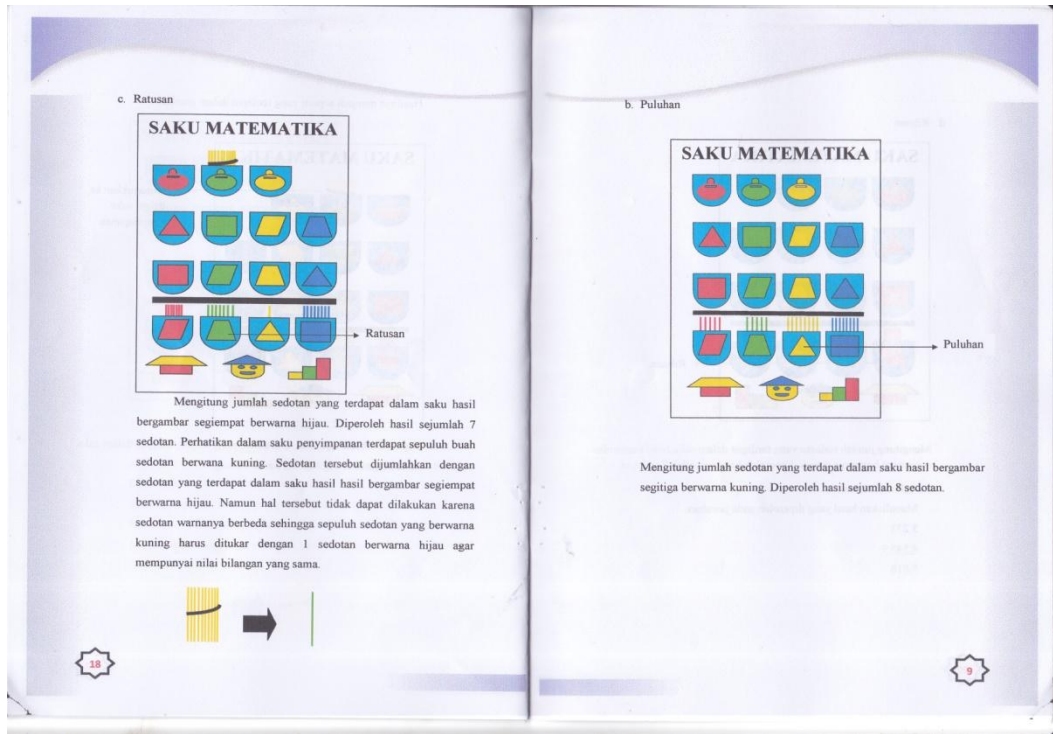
c. Ratusan

SAKU MATEMATIKA

Ratusan

Mengitung jumlah sedotan yang terdapat dalam saku hasil bergambar segiempat berwarna hijau. Diperoleh hasil sejumlah 7 sedotan. Perhatikan dalam saku penyimpanan terdapat sepuluh buah sedotan berwana kuning. Sedotan tersebut dijumlahkan dengan sedotan yang terdapat dalam saku hasil hasil bergambar segiempat berwarna hijau. Namun hal tersebut tidak dapat dilakukan karena sedotan warnanya berbeda sehingga sepuluh sedotan yang berwarna kuning harus ditukar dengan 1 sedotan berwarna hijau agar mempunyai nilai bilangan yang sama.

18

b. Puluhan

SAKU MATEMATIKA

Puluhan

Mengitung jumlah sedotan yang terdapat dalam saku hasil bergambar segitiga berwarna kuning. Diperoleh hasil sejumlah 8 sedotan.

9